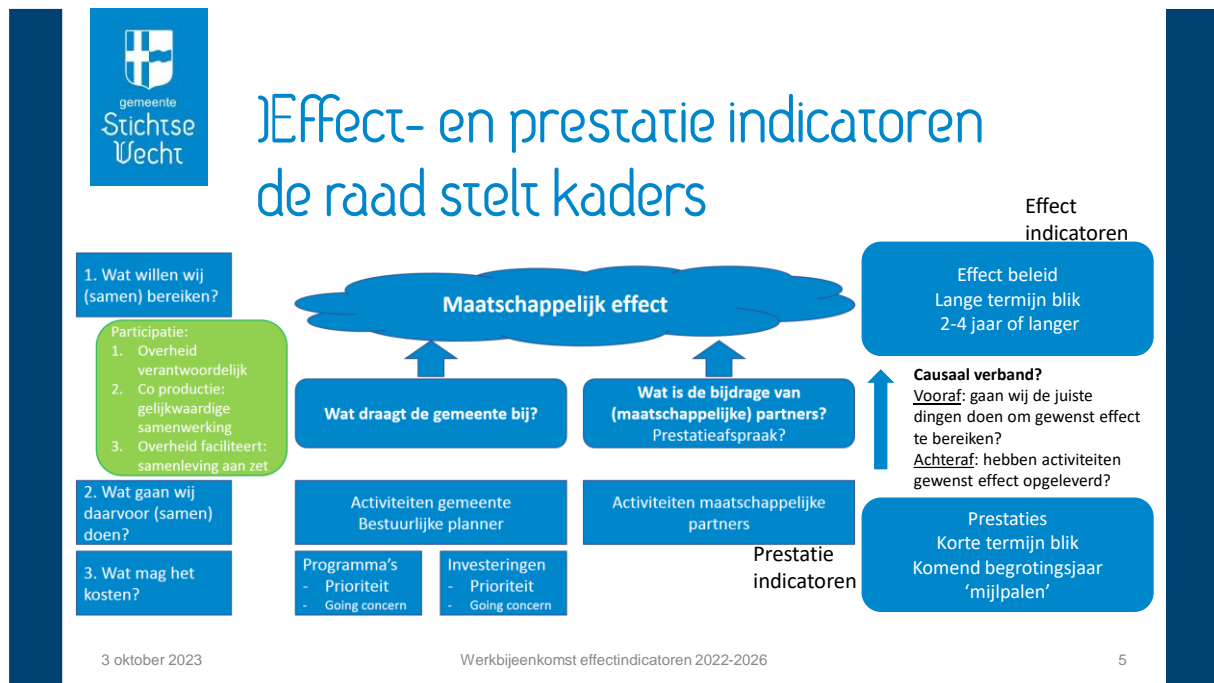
gemeente Stichtse Vecht

)Effect- en prestatie indicatoren de raad stelt kaders

Effect indicatoren

1. Wat willen wij (samen) bereiken?

Participatie:
1. Overheid verantwoordelijk
2. Co productie: gelijkwaardige samenwerking
3. Overheid faciliteert: samenleving aan zet

2. Wat gaan wij daarvoor (samen) doen?

3. Wat mag het kosten?

Maatschappelijk effect

Wat draagt de gemeente bij?

Wat is de bijdrage van (maatschappelijke) partners?
Prestatieafspraak?

Activiteiten gemeente
Bestuurlijke planner

Activiteiten maatschappelijke partners

Programma's
- Prioriteit
- Going concern

Investeringen
- Prioriteit
- Going concern

Effect beleid
Lange termijn blik
2-4 jaar of langer

Causaal verband?
Vooraf: gaan wij de juiste dingen doen om gewenst effect te bereiken?
Achteraf: hebben activiteiten gewenst effect opgeleverd?

Prestatie indicatoren

Prestaties
Korte termijn blik
Komend begrotingsjaar
'mijlpalen'

3 oktober 2023

Werkbijeenkomst effectindicatoren 2022-2026

5